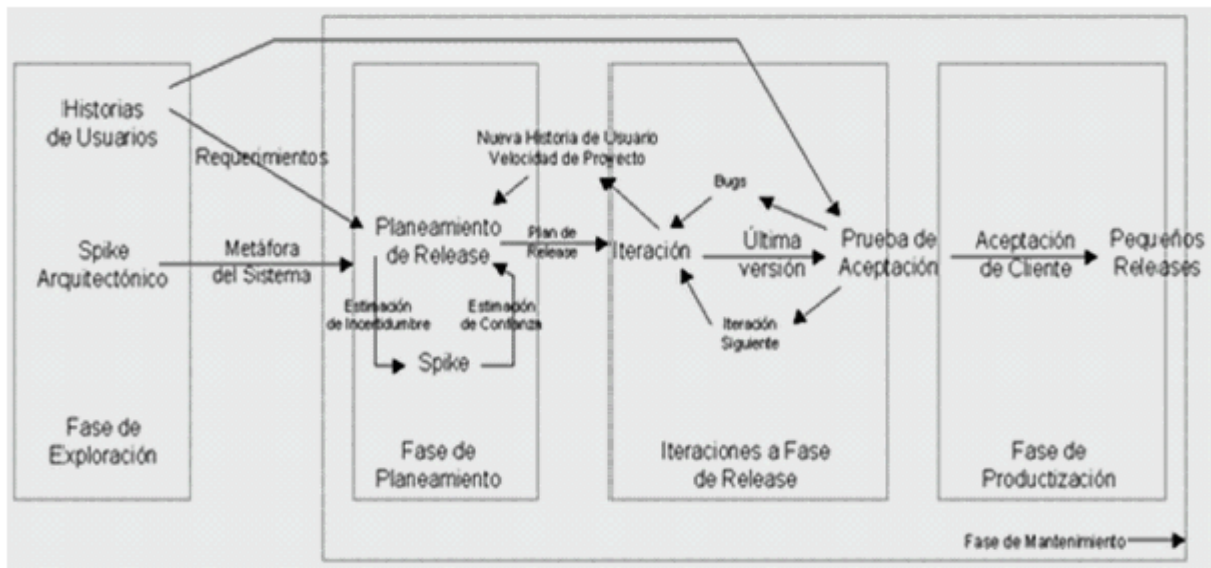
Historias de Usuarios

Requerimientos

Spike Arquitectónico

Metáfora del Sistema

Fase de Exploración

Nueva Historia de Usuario
Velocidad de Proyecto

Planeamiento de Release

Plan de Release

Estimación de Incertidumbre

Estimación de Confianza

Spike

Fase de Planeamiento

Bugs

Iteración

Última versión

Iteración Siguiente

Iteraciones a Fase de Release

Prueba de Aceptación

Aceptación de Cliente

Pequeños Releases

Fase de Productización

Fase de Mantenimiento